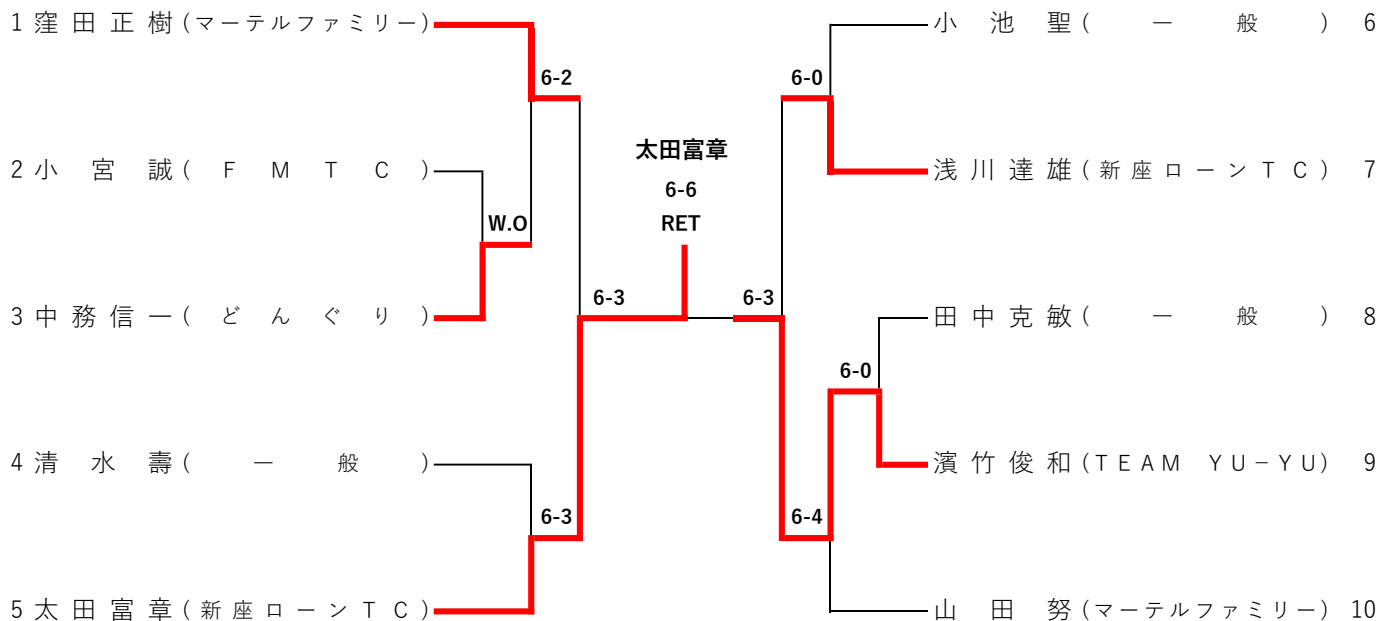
1 窪田正樹(マーテルファミリー)
2 小宮誠(FMTC)
3 中務信一(どんぐり)
4 清水壽(一般)
5 太田富章(新座ローンTC)

小池聖(一般) 6
浅川達雄(新座ローンTC) 7
田中克敏(一般) 8
濱竹俊和(TEAM YU-YU) 9
山田努(マーテルファミリー) 10

6-2
W.O
6-3
6-3
太田富章
6-6
RET
6-0
6-3
6-0
6-4